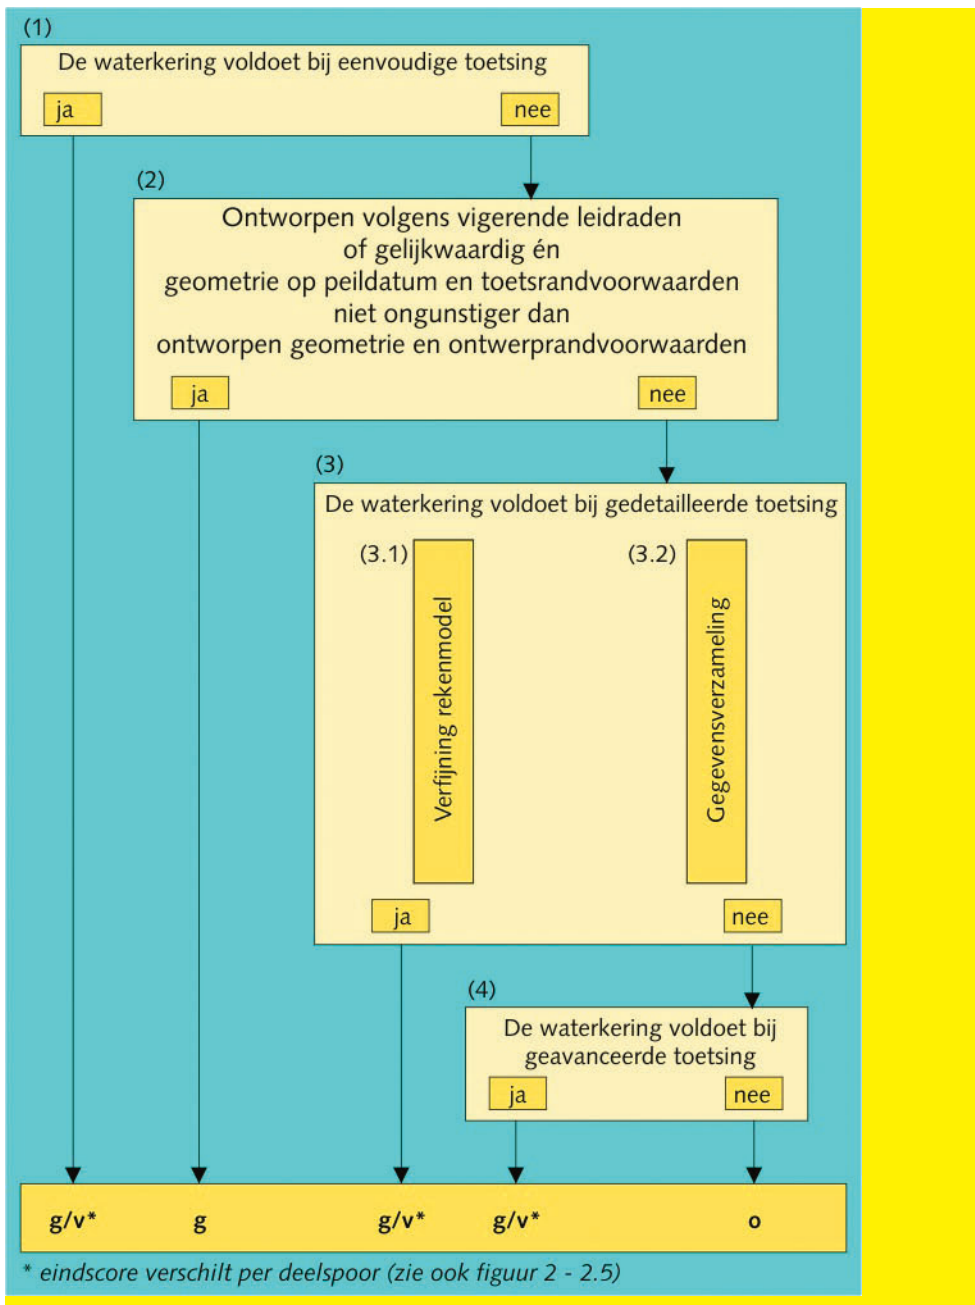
(1)
De waterkering voldoet bij eenvoudige toetsing
ja
nee

(2)
Ontworpen volgens vigerende leidraden of gelijkwaardig én geometrie op peildatum en toetsrandvoorwaarden niet ongunstiger dan ontworpen geometrie en ontwerprandvoorwaarden
ja
nee

(3)
De waterkering voldoet bij gedetailleerde toetsing
(3.1)
Verfijning rekenmodel
(3.2)
Gegevensverzameling
ja
nee

(4)
De waterkering voldoet bij geavanceerde toetsing
ja
nee

g/v*
g
g/v*
g/v*
o

* eindscore verschilt per deelspoor (zie ook figuur 2 - 2.5)